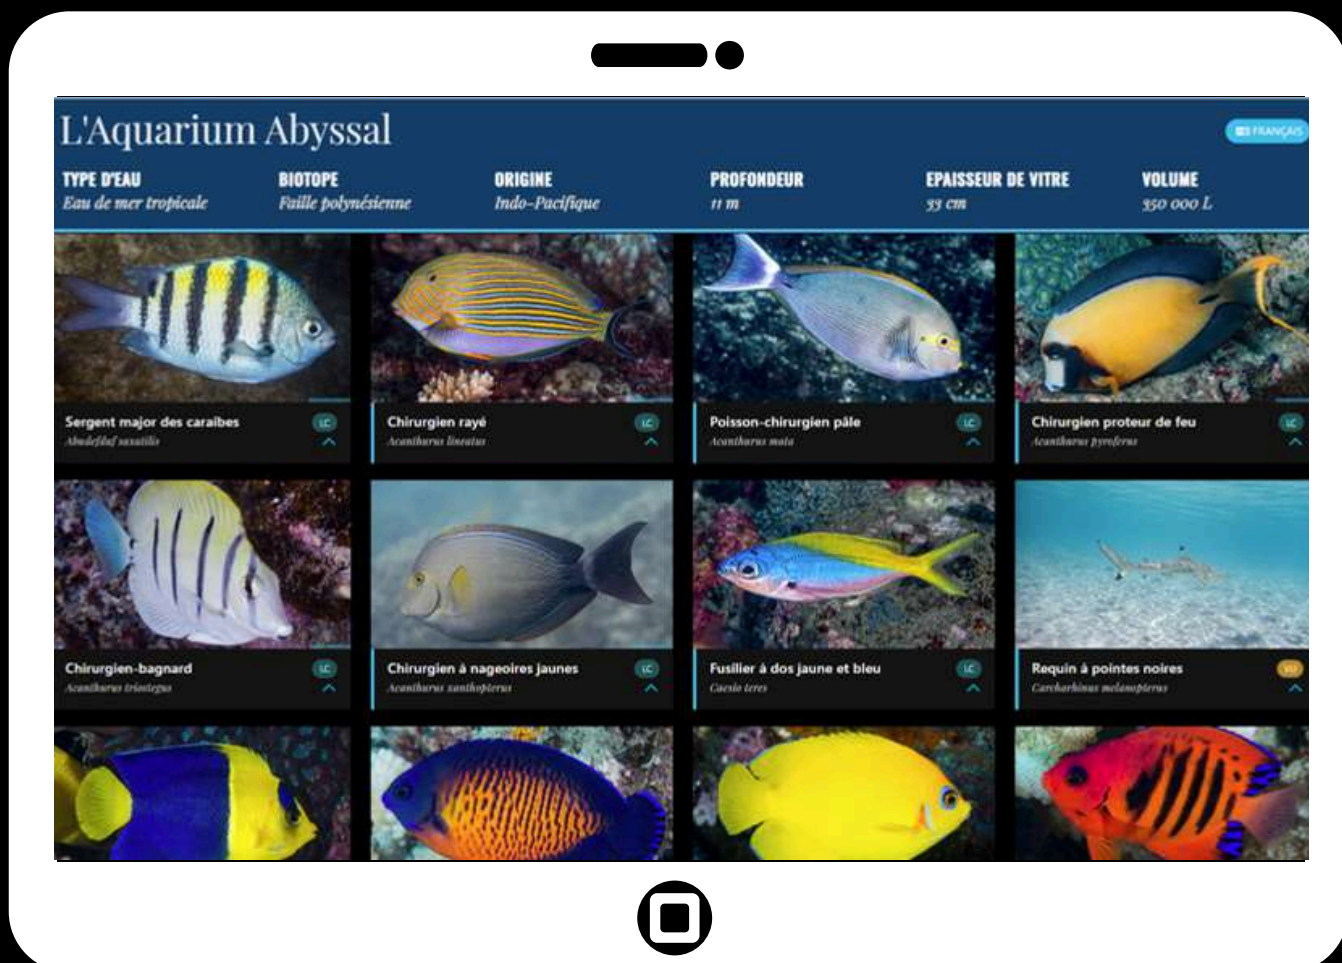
L'Aquarium Abyssal

FRANÇAIS

TYPE D'EAU
Eau de mer tropicale

BIOTOPE
Faille polynésienne

ORIGINE
Indo-Pacifique

PROFONDEUR
11 m

EPAISSEUR DE VITRE
33 cm

VOLUME
350 000 L

Sergent major des caraïbes
Abudefduf saxatilis
LC

Chirurgien rayé
Acanthurus lineatus
LC

Poisson-chirurgien pâle
Acanthurus mata
LC

Chirurgien proteur de feu
Acanthurus pyroferus
LC

Chirurgien-bagnard
Acanthurus triostegus
LC

Chirurgien à nageoires jaunes
Acanthurus xanthopterus
LC

Fusilier à dos jaune et bleu
Caesio teres
LC

Requin à pointes noires
Carcharhinus melanopterus
VU